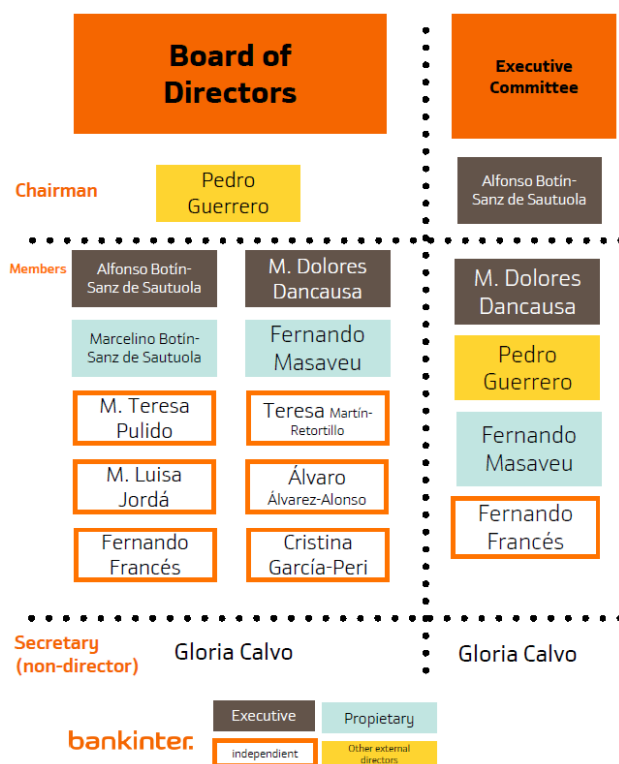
Board of Directors

Executive Committee

Chairman

Pedro Guerrero

Alfonso Botín-Sanz de Sautuola

Members

Alfonso Botín-Sanz de Sautuola

M. Dolores Dancausa

Marcelino Botín-Sanz de Sautuola

Fernando Masaveu

M. Teresa Pulido

Teresa Martín-Retortillo

M. Luisa Jordá

Álvaro Álvarez-Alonso

Fernando Francés

Cristina García-Peri

M. Dolores Dancausa

Pedro Guerrero

Fernando Masaveu

Fernando Francés

Secretary (non-director)

Gloria Calvo

Gloria Calvo

bankinter.

Executive

Propietary

independient

Other external directors